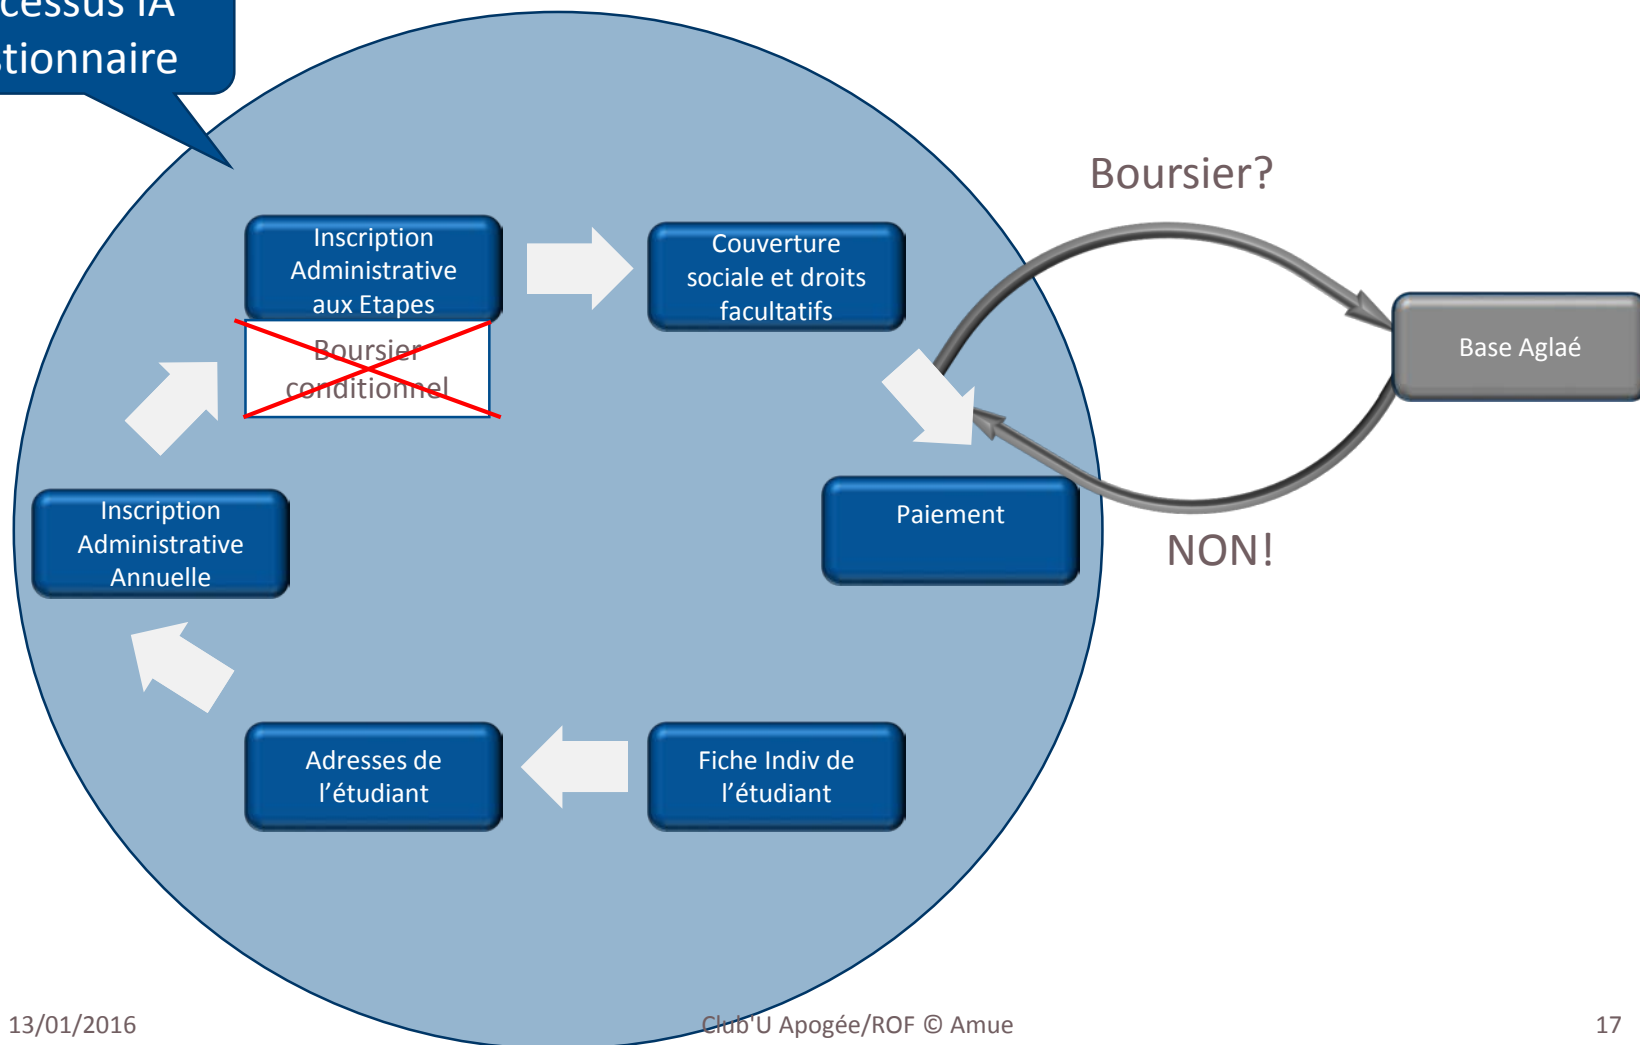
cessus IA
tionnaire

Boursier?

Inscription Administrative aux Etapes

Boursier conditionnel

Couverture sociale et droits facultatifs

Base Aglaé

Inscription Administrative Annuelle

Paiement

NON!

Adresses de l’étudiant

Fiche Indiv de l’étudiant

13/01/2016

Club'U Apogée/ROF © Amue

17